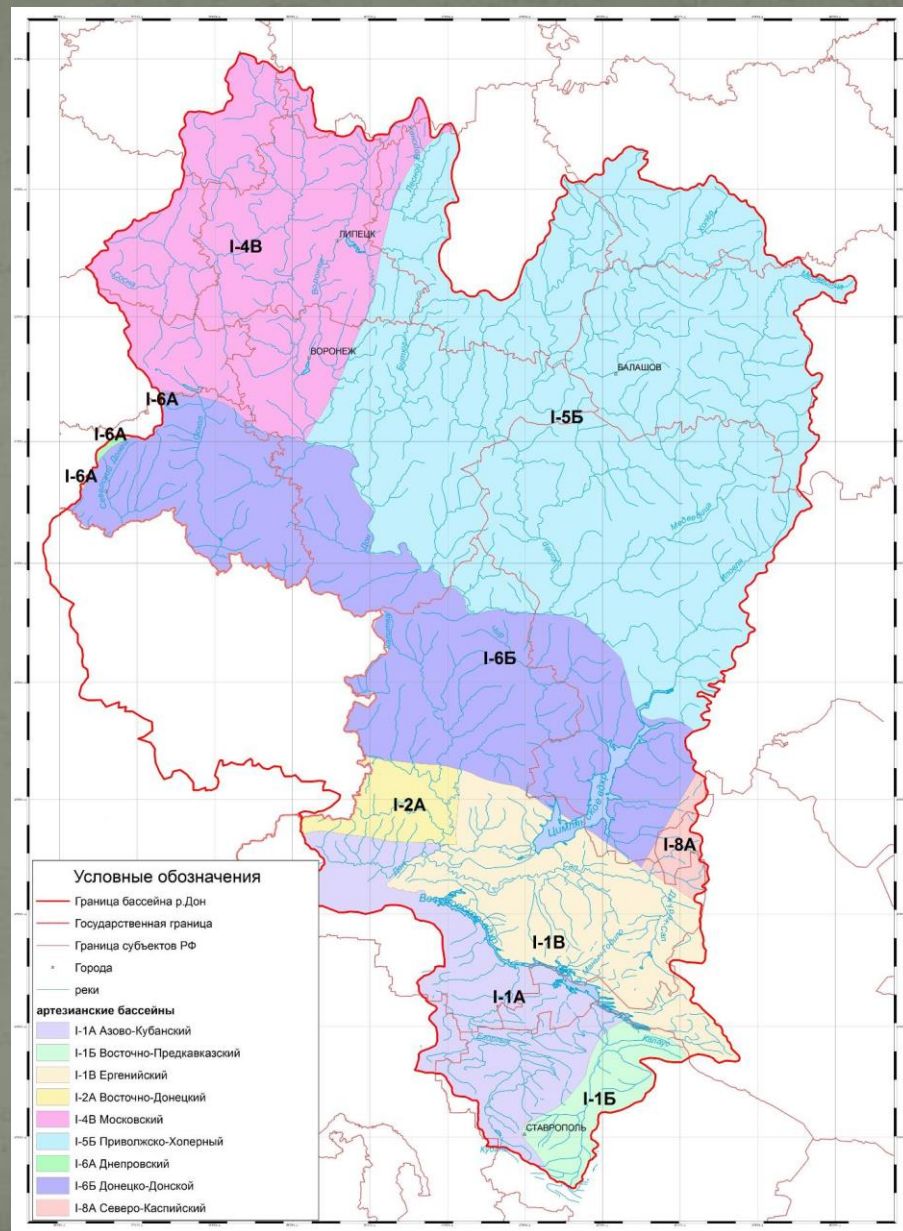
I-4В

ЛИПЕЦК

ВОРОНЕЖ

БАЛАШОВ

I-5Б

I-6А

I-6А

I-6А

I-6Б

I-2А

I-8А

I-1В

I-1А

I-1Б

СТАВРОПОЛЬ

Цимлянское вдхр.

Условные обозначения

Граница бассейна р.Дон

Государственная граница

Граница субъектов РФ

Города

реки

артезианские бассейны

I-1А Азово-Кубанский

I-1Б Восточно-Предкавказский

I-1В Ергенийский

I-2А Восточно-Донецкий

I-4В Московский

I-5Б Приволжско-Хоперный

I-6А Днепровский

I-6Б Донецко-Донской

I-8А Северо-Каспийский